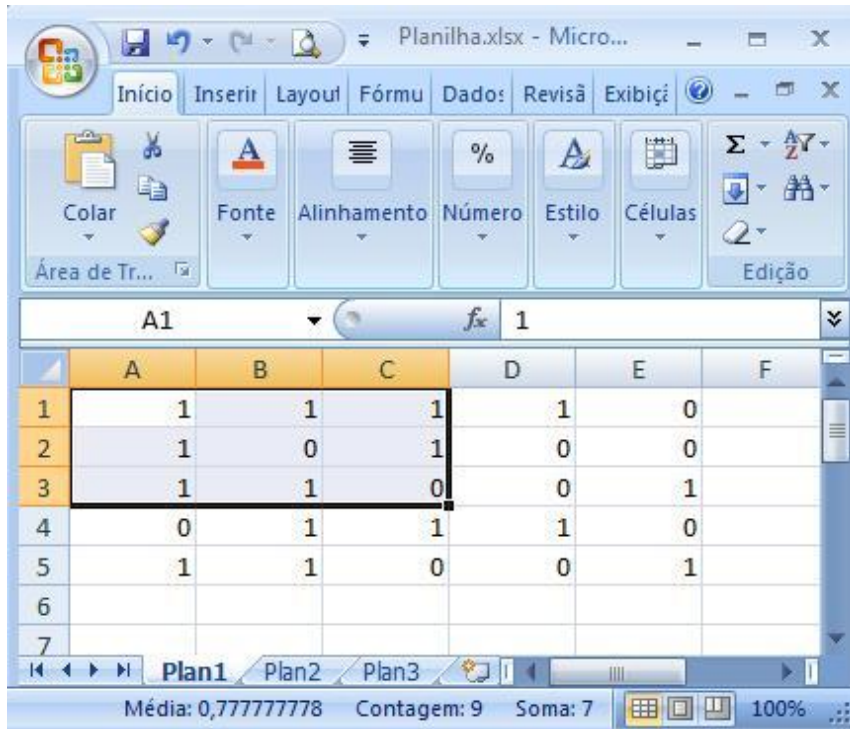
Planilha.xlsx - Micro...

Início | Inserir | Layout | Fórmu | Dados | Revisã | Exibiçã

Colar | Fonte | Alinhamento | Número | Estilo | Células | Edição

Área de Tr...

A1 $f_x$ 1

| | A | B | C | D | E | F |
|---|---|---|---|---|---|---|
| 1 | 1 | 1 | 1 | 1 | 0 | |
| 2 | 1 | 0 | 1 | 0 | 0 | |
| 3 | 1 | 1 | 0 | 0 | 1 | |
| 4 | 0 | 1 | 1 | 1 | 0 | |
| 5 | 1 | 1 | 0 | 0 | 1 | |
| 6 | | | | | | |
| 7 | | | | | | |

Plan1 Plan2 Plan3

Média: 0,777777778 Contagem: 9 Soma: 7 100%